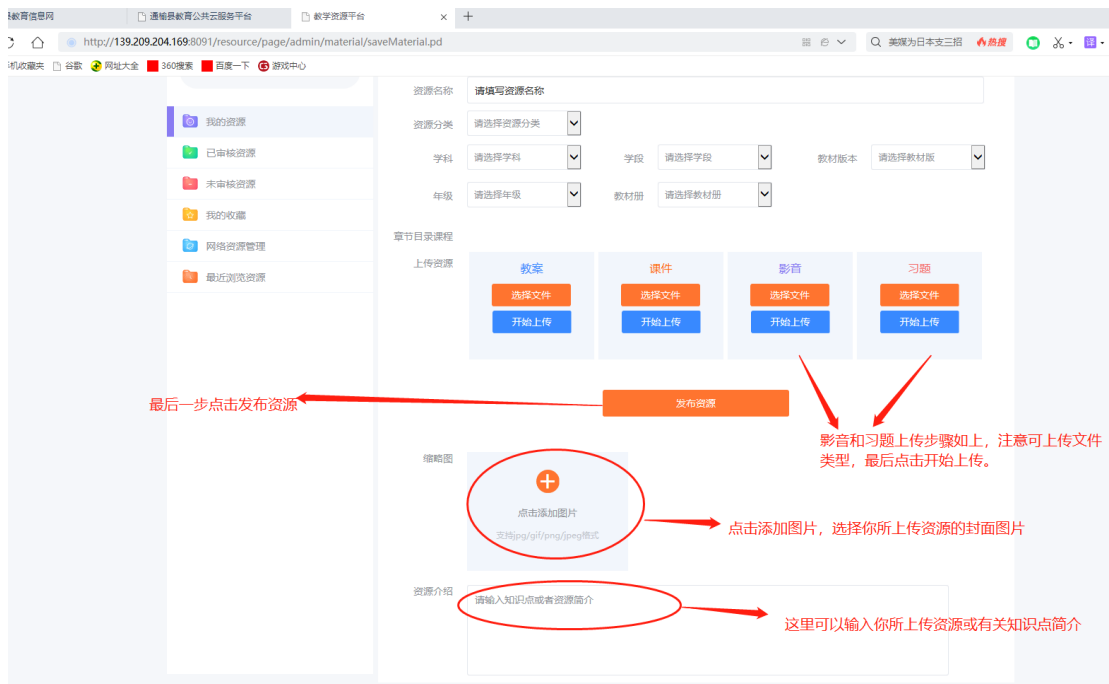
县教育信息网 | 通榆县教育公共云服务平台 | 教学资源平台 ×

http://139.209.204.169:8091/resource/page/admin/material/saveMaterial.pd

美媒为日本支三招 热搜

手机收藏夹 谷歌 网址大全 360搜索 百度一下 游戏中心

我的资源
已审核资源
未审核资源
我的收藏
网络资源管理
最近浏览资源

资源名称 请填写资源名称

资源分类 请选择资源分类

学科 请选择学科 学段 请选择学段 教材版本 请选择教材版

年级 请选择年级 教材册 请选择教材册

章节目录课程

上传资源

| 教案 | 课件 | 影音 | 习题 |
|---|---|---|---|
| 选择文件 | 选择文件 | 选择文件 | 选择文件 |
| 开始上传 | 开始上传 | 开始上传 | 开始上传 |

最后一步点击发布资源

发布资源

影音和习题上传步骤如上，注意可上传文件类型，最后点击开始上传。

缩略图

点击添加图片

支持jpg/gif/png/jpeg格式

点击添加图片，选择你所上传资源的封面图片

资源介绍

请输入知识点或者资源简介

这里可以输入你所上传资源或有关知识点简介